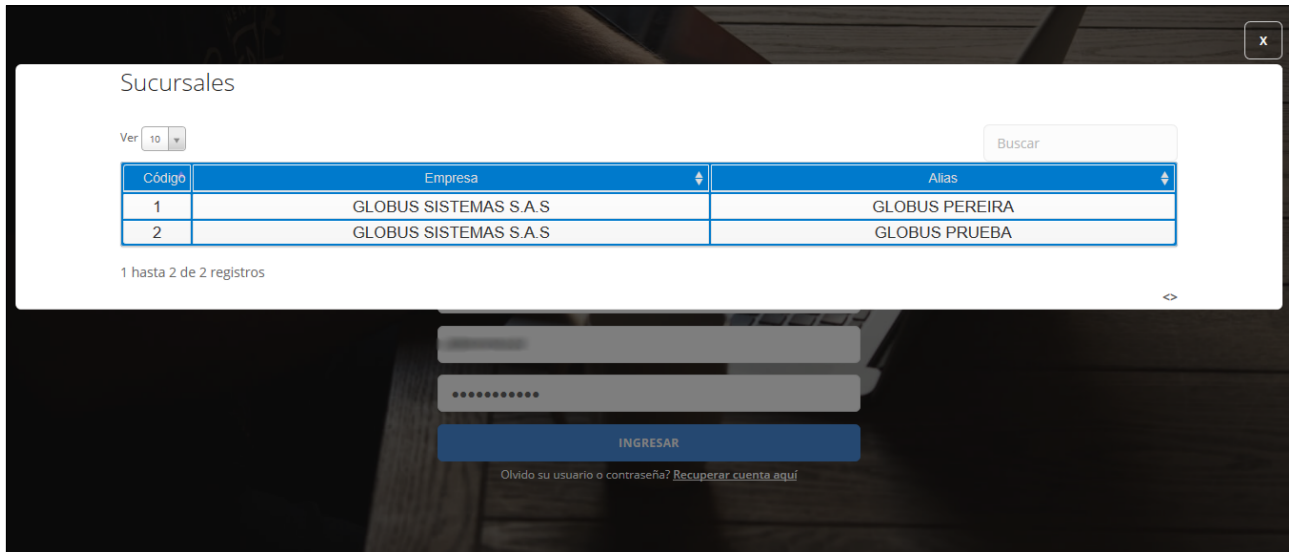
x

Sucursales

Ver 10

Buscar

| Código | Empresa | Alias |
|---|---|---|
| 1 | GLOBUS SISTEMAS S.A.S | GLOBUS PEREIRA |
| 2 | GLOBUS SISTEMAS S.A.S | GLOBUS PRUEBA |

1 hasta 2 de 2 registros

<>

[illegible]

••••••••••••

INGRESAR

Olvido su usuario o contraseña? Recuperar cuenta aquí